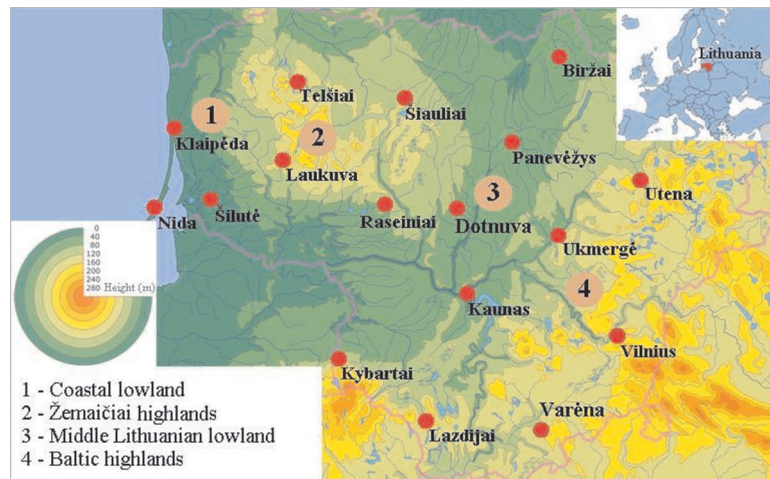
Lithuania

Biržai

Telšiai

Šiauliai

1

Klaipėda

2

Panevėžys

Laukuva

3

Utena

Nida

Šilutė

Raseiniai

Dotnuva

Ukmergė

0
40
80
120
160
200
240
280
Height (m)

4

Kaunas

Vilnius

Kybartai

Varėna

Lazdijai

1 - Coastal lowland
2 - Žemaičiai highlands
3 - Middle Lithuanian lowland
4 - Baltic highlands